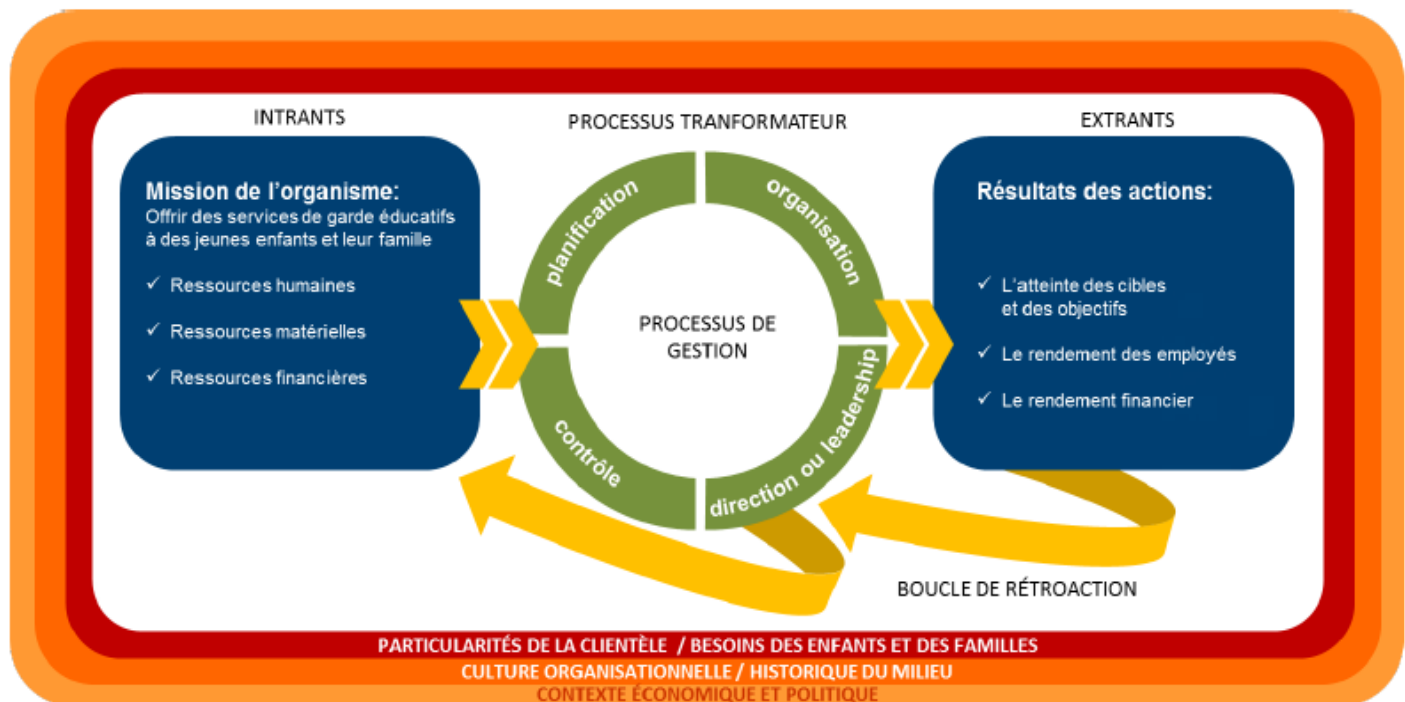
INTRANTS

PROCESSUS TRANFORMATEUR

EXTRANTS

Mission de l'organisme:
Offrir des services de garde éducatifs à des jeunes enfants et leur famille

✓ Ressources humaines

✓ Ressources matérielles

✓ Ressources financières

planification

organisation

direction ou leadership

contrôle

PROCESSUS DE GESTION

Résultats des actions:

✓ L'atteinte des cibles et des objectifs

✓ Le rendement des employés

✓ Le rendement financier

BOUCLE DE RÉTROACTION

PARTICULARITÉS DE LA CLIENTÈLE / BESOINS DES ENFANTS ET DES FAMILLES

CULTURE ORGANISATIONNELLE / HISTORIQUE DU MILIEU

CONTEXTE ÉCONOMIQUE ET POLITIQUE